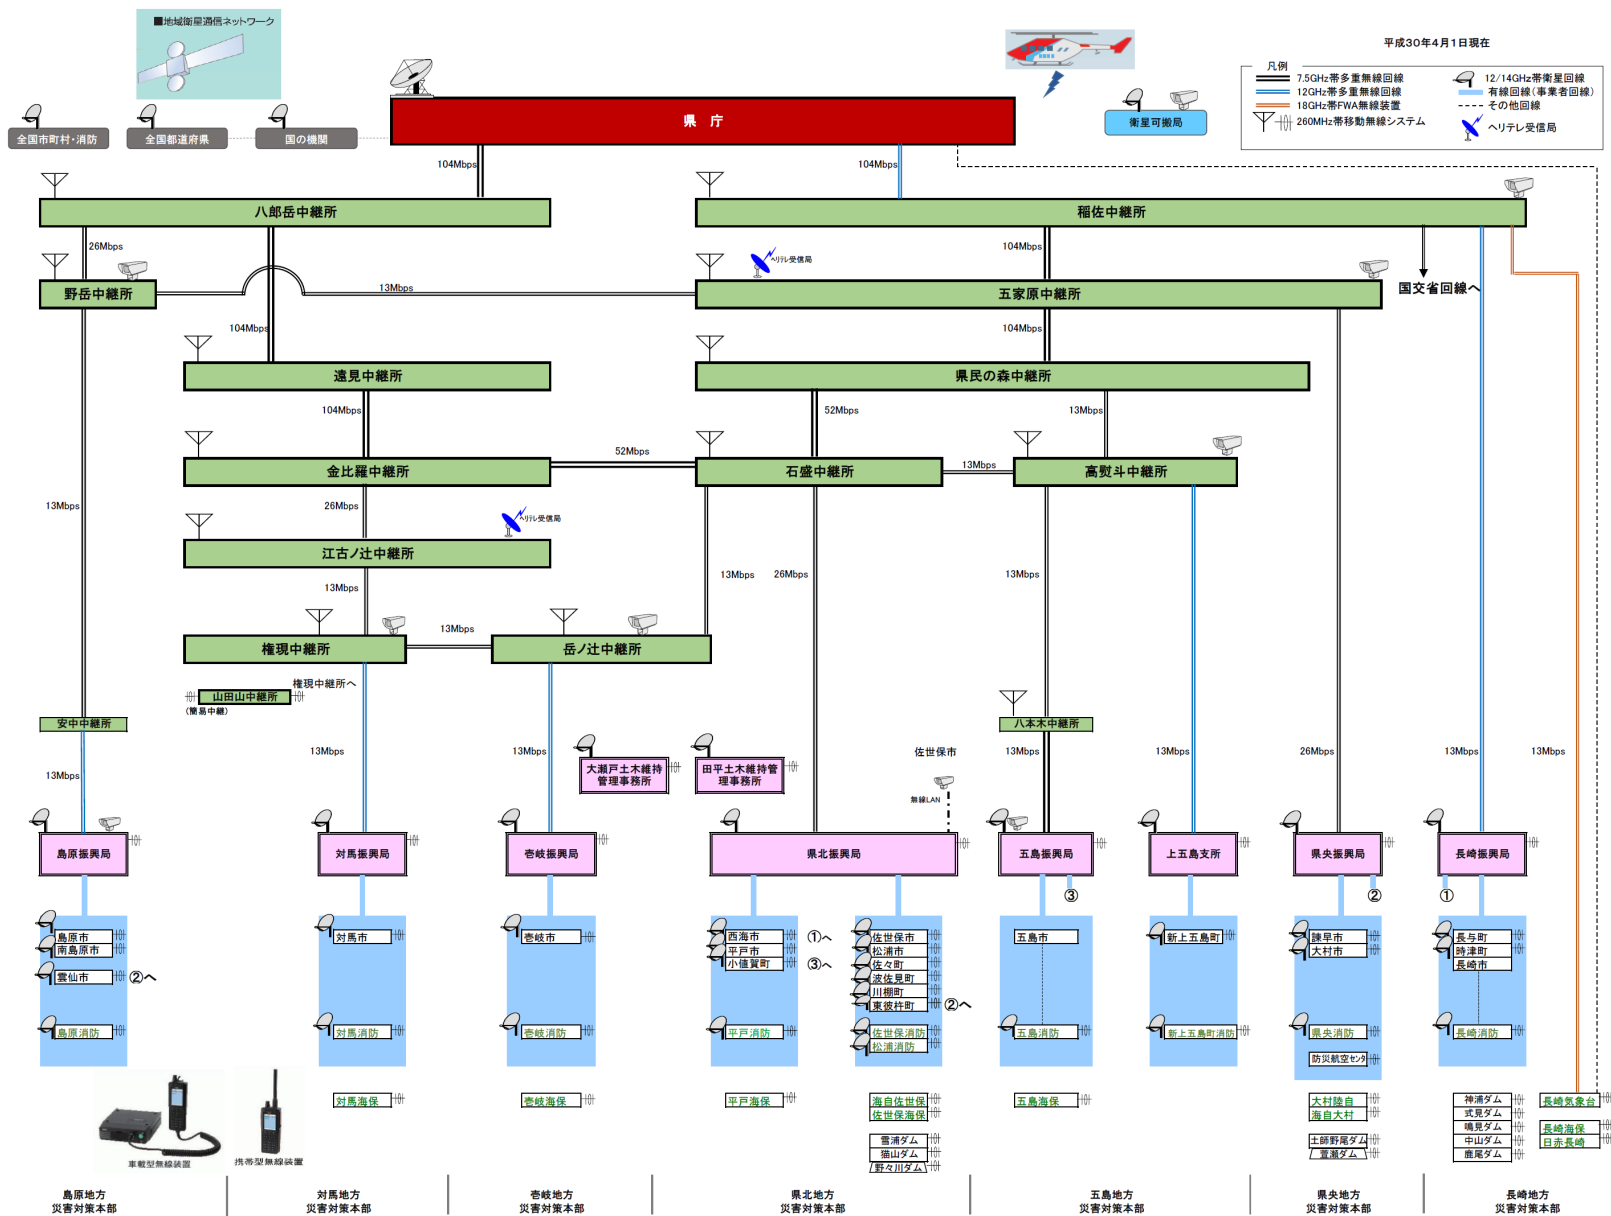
■地域衛星通信ネットワーク

全国市町村・消防
全国都道府県
国の機関

県　庁

衛星可搬局

平成30年4月1日現在

凡例
7.5GHz帯多重無線回線
12GHz帯多重無線回線
18GHz帯FWA無線装置
260MHz帯移動無線システム
12/14GHz帯衛星回線
有線回線（事業者回線）
その他回線
ヘリテレ受信局

104Mbps
104Mbps

八郎岳中継所
稲佐中継所

26Mbps
104Mbps
ヘリテレ受信局

野岳中継所
13Mbps
五家原中継所
国交省回線へ

104Mbps
104Mbps

遠見中継所
県民の森中継所

104Mbps
52Mbps
13Mbps

52Mbps
13Mbps
金比羅中継所
石盛中継所
高熨斗中継所

13Mbps
26Mbps
ヘリテレ受信局

江古ノ辻中継所

13Mbps
13Mbps
26Mbps
13Mbps

13Mbps
権現中継所
岳ノ辻中継所

権現中継所へ
山田山中継所
（簡易中継）

安中中継所
八本木中継所

13Mbps
13Mbps
13Mbps
佐世保市
13Mbps
13Mbps
26Mbps
13Mbps
13Mbps

大瀬戸土木維持管理事務所
田平土木維持管理事務所
無線LAN

島原振興局
対馬振興局
壱岐振興局
県北振興局
五島振興局
上五島支所
県央振興局
長崎振興局

③
②
①

島原市
南島原市
雲仙市
②へ
島原消防

対馬市
対馬消防
対馬海保

壱岐市
壱岐消防
壱岐海保

西海市
平戸市
小値賀町
①へ
③へ
平戸消防
平戸海保

佐世保市
松浦市
佐々町
波佐見町
川棚町
東彼杵町
②へ
佐世保消防
松浦消防
海自佐世保
佐世保海保
雪浦ダム
猫山ダム
野々川ダム

五島市
五島消防
五島海保

新上五島町
新上五島町消防

諫早市
大村市
県央消防
防災航空センタ
大村陸自
海自大村
土師野尾ダム
萱瀬ダム

長与町
時津町
長崎市
長崎消防
神浦ダム
式見ダム
鳴見ダム
中山ダム
鹿尾ダム
長崎気象台
長崎海保
日赤長崎

車載型無線装置
携帯型無線装置

島原地方
災害対策本部
対馬地方
災害対策本部
壱岐地方
災害対策本部
県北地方
災害対策本部
五島地方
災害対策本部
県央地方
災害対策本部
長崎地方
災害対策本部